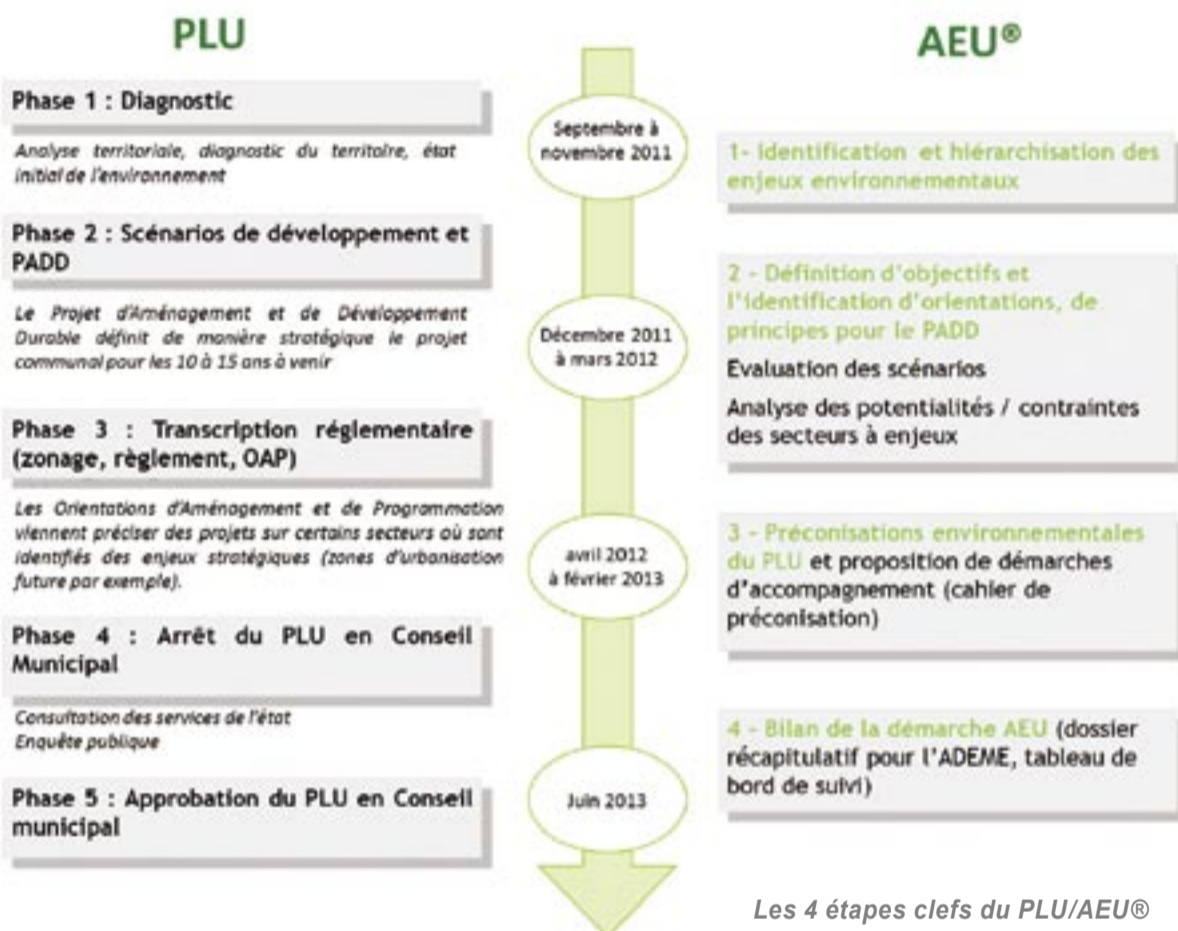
PLU

Phase 1 : Diagnostic

Analyse territoriale, diagnostic du territoire, état initial de l'environnement

Phase 2 : Scénarios de développement et PADD

Le Projet d'Aménagement et de Développement Durable définit de manière stratégique le projet communal pour les 10 à 15 ans à venir

Phase 3 : Transcription réglementaire (zonage, règlement, OAP)

Les Orientations d'Aménagement et de Programmation viennent préciser des projets sur certains secteurs où sont identifiés des enjeux stratégiques (zones d'urbanisation future par exemple).

Phase 4 : Arrêt du PLU en Conseil Municipal

Consultation des services de l'état
Enquête publique

Phase 5 : Approbation du PLU en Conseil municipal

Septembre à novembre 2011

Décembre 2011 à mars 2012

avril 2012 à février 2013

Juin 2013

AEU®

1- Identification et hiérarchisation des enjeux environnementaux

2 - Définition d'objectifs et l'identification d'orientations, de principes pour le PADD

Evaluation des scénarios

Analyse des potentialités / contraintes des secteurs à enjeux

3 - Préconisations environnementales du PLU et proposition de démarches d'accompagnement (cahier de préconisation)

4 - Bilan de la démarche AEU (dossier récapitulatif pour l'ADEME, tableau de bord de suivi)

Les 4 étapes clefs du PLU/AEU®